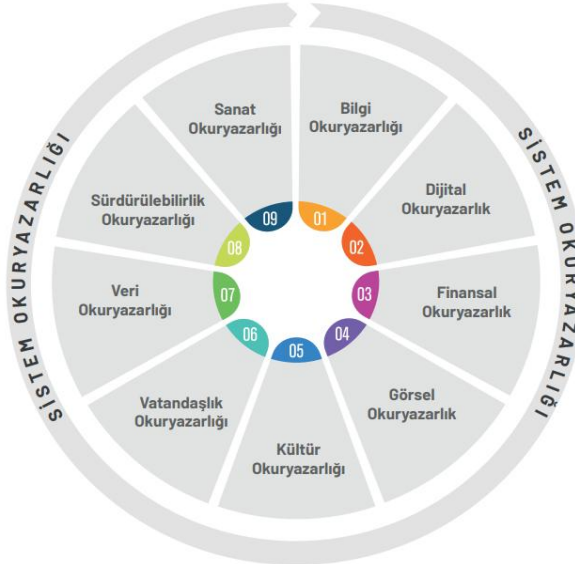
SİSTEM OKURYAZARLIĞI

SİSTEM OKURYAZARLIĞI

01
Bilgi Okuryazarlığı

02
Dijital Okuryazarlık

03
Finansal Okuryazarlık

04
Görsel Okuryazarlık

05
Kültür Okuryazarlığı

06
Vatandaşlık Okuryazarlığı

07
Veri Okuryazarlığı

08
Sürdürülebilirlik Okuryazarlığı

09
Sanat Okuryazarlığı